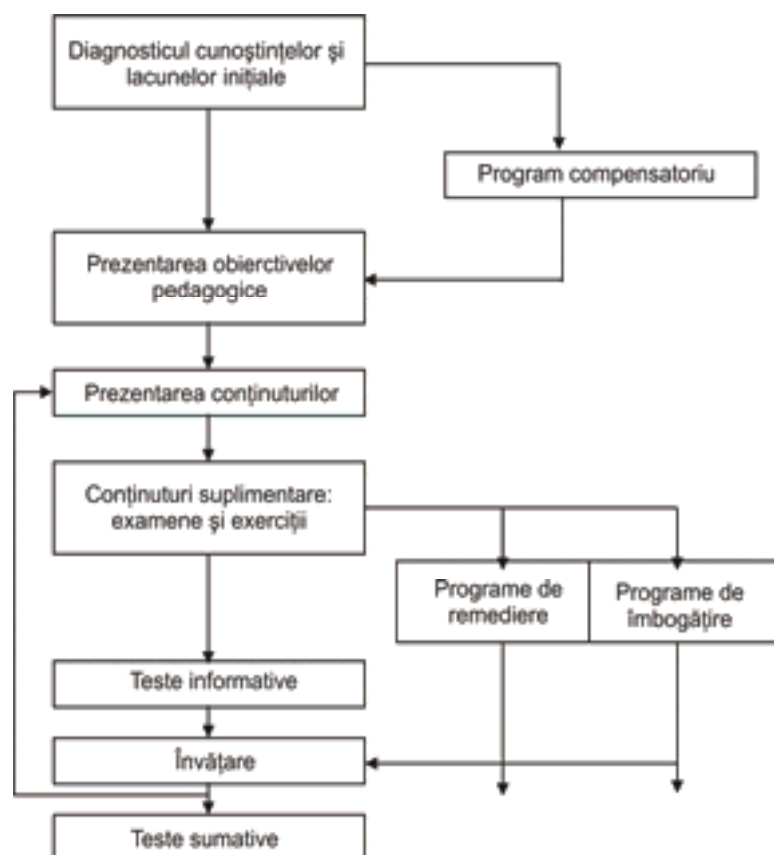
Diagnosticul cunoştinţelor şi lacunelor iniţiale

Program compensatoriu

Prezentarea obierctivelor pedagogice

Prezentarea conţinuturilor

Conţinuturi suplimentare: examene şi exerciţii

Programe de remediere

Programe de îmbogăţire

Teste informative

Învăţare

Teste sumative